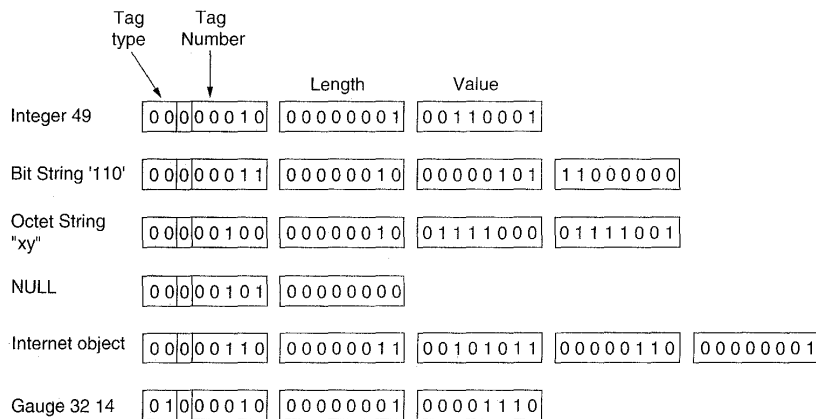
Tag type

Tag Number

Length

Value

Integer 49

| 00 | 0 | 00010 |
|---|---|---|

| 00000001 |
|---|

| 00110001 |
|---|

Bit String '110'

| 00 | 0 | 00011 |
|---|---|---|

| 00000010 |
|---|

| 00000101 |
|---|

| 11000000 |
|---|

Octet String "xy"

| 00 | 0 | 00100 |
|---|---|---|

| 00000010 |
|---|

| 01111000 |
|---|

| 01111001 |
|---|

NULL

| 00 | 0 | 00101 |
|---|---|---|

| 00000000 |
|---|

Internet object

| 00 | 0 | 00110 |
|---|---|---|

| 00000011 |
|---|

| 00101011 |
|---|

| 00000110 |
|---|

| 00000001 |
|---|

Gauge 32 14

| 01 | 0 | 00010 |
|---|---|---|

| 00000001 |
|---|

| 00001110 |
|---|